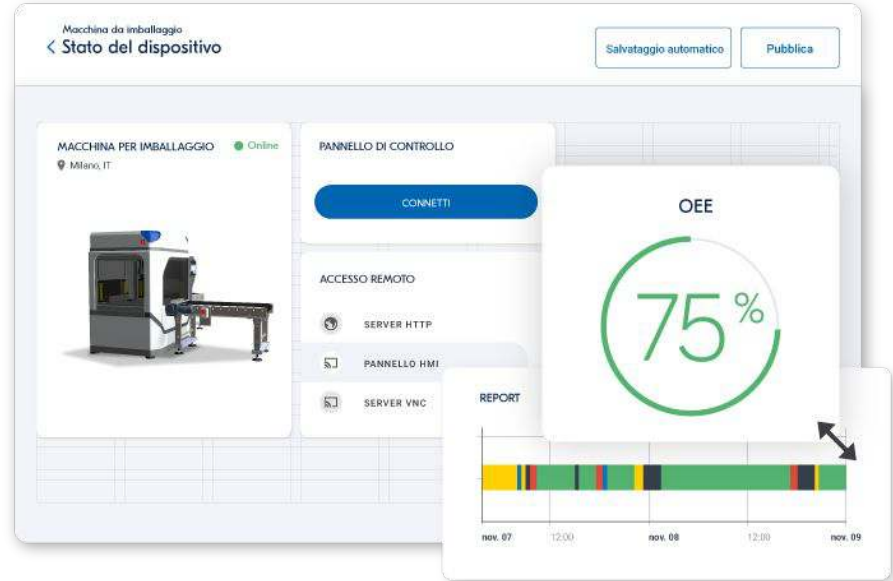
Macchina da imballaggio
< Stato del dispositivo

Salvataggio automatico

Pubblica

MACCHINA PER IMBALLAGGIO
Online
Milano, IT

PANNELLO DI CONTROLLO

CONNETTI

ACCESSO REMOTO

SERVER HTTP

PANNELLO HMI

SERVER VNC

OEE

75 %

REPORT

nov. 07
12:00
nov. 08
12:00
nov. 09